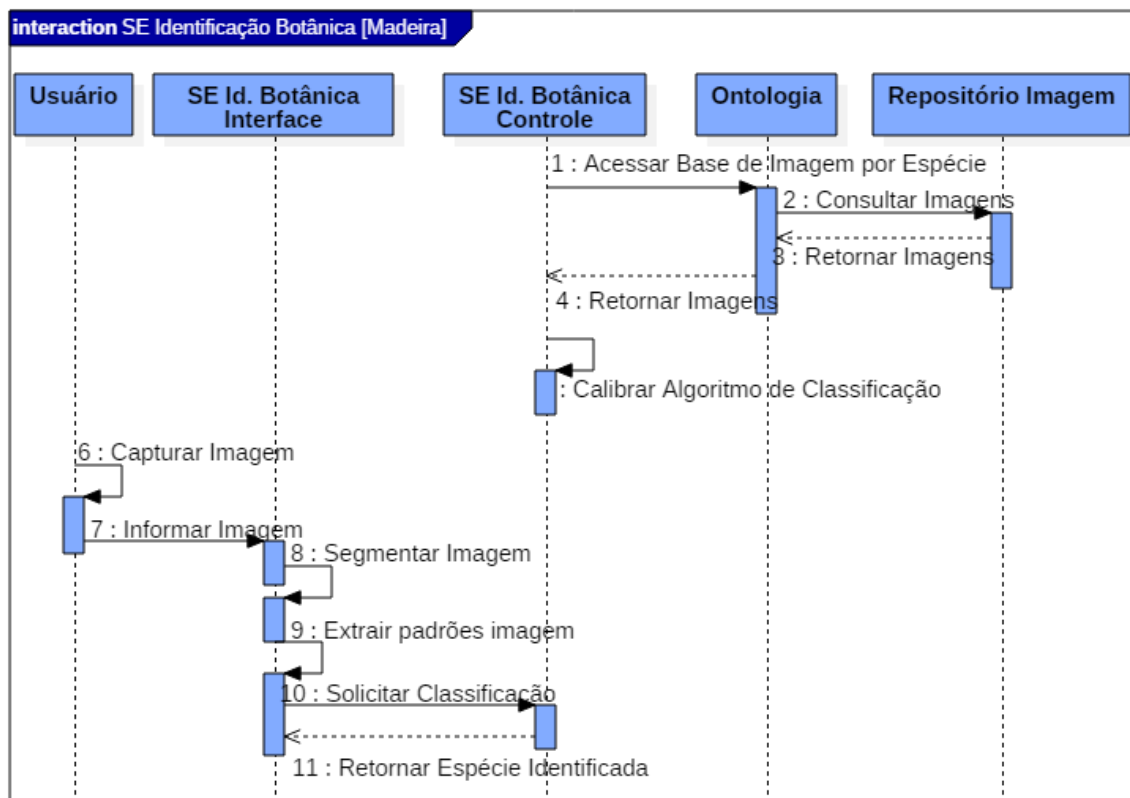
interaction SE Identificação Botânica [Madeira]

Usuário

SE Id. Botânica Interface

SE Id. Botânica Controle

Ontologia

Repositório Imagem

1 : Acessar Base de Imagem por Espécie

2 : Consultar Imagens

3 : Retornar Imagens

4 : Retornar Imagens

: Calibrar Algoritmo de Classificação

6 : Capturar Imagem

7 : Informar Imagem

8 : Segmentar Imagem

9 : Extrair padrões imagem

10 : Solicitar Classificação

11 : Retornar Espécie Identificada